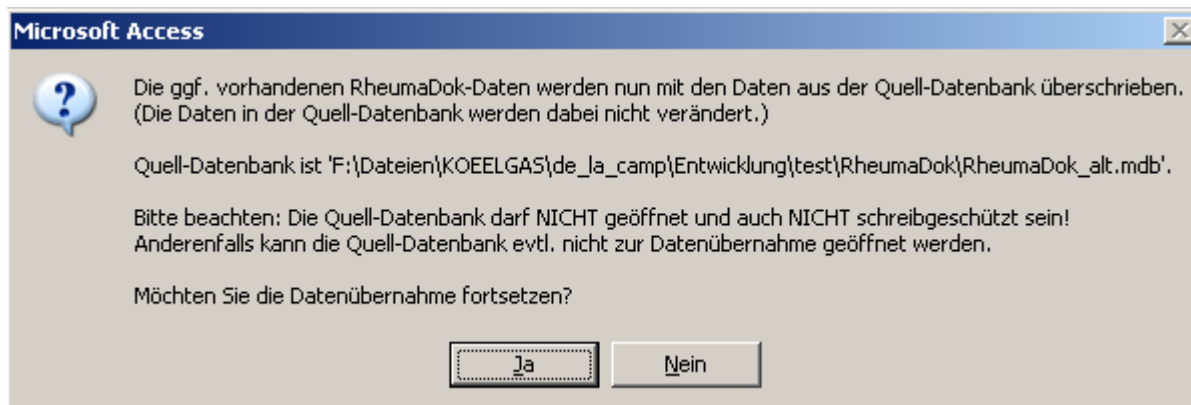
Microsoft Access

Die ggf. vorhandenen RheumaDok-Daten werden nun mit den Daten aus der Quell-Datenbank überschrieben. (Die Daten in der Quell-Datenbank werden dabei nicht verändert.)

Quell-Datenbank ist 'F:\Dateien\KOEELGAS\de_la_camp\Entwicklung\test\RheumaDok\RheumaDok_alt.mdb'.

Bitte beachten: Die Quell-Datenbank darf NICHT geöffnet und auch NICHT schreibgeschützt sein! Anderenfalls kann die Quell-Datenbank evtl. nicht zur Datenübernahme geöffnet werden.

Möchten Sie die Datenübernahme fortsetzen?

Ja Nein